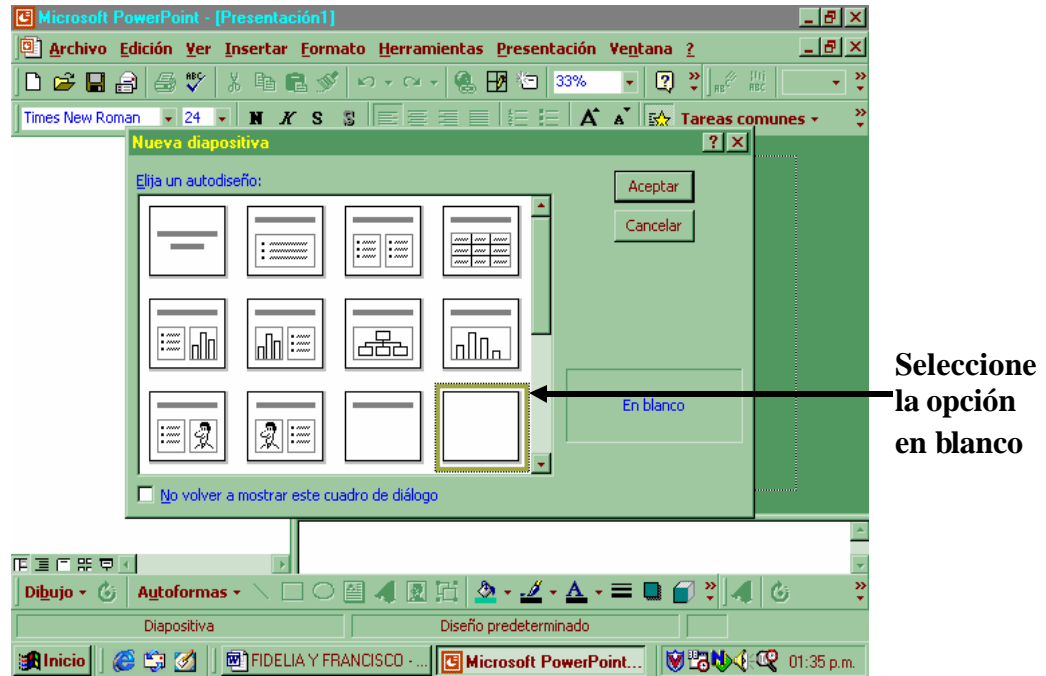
Microsoft PowerPoint - [Presentación1]

Archivo Edición Ver Insertar Formato Herramientas Presentación Ventana ?

33%

Times New Roman 24 N K S Tareas comunes

Nueva diapositiva

Elija un autodiseño:

Aceptar

Cancelar

En blanco

No volver a mostrar este cuadro de diálogo

Seleccione la opción en blanco

Dibujo Autoformas

Diapositiva | Diseño predeterminado

Inicio | FIDELIA Y FRANCISCO - ... | Microsoft PowerPoint... | 01:35 p.m.